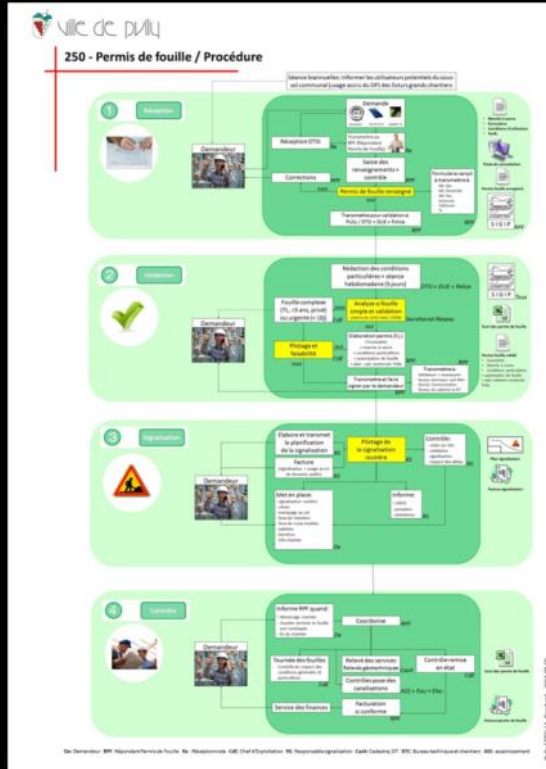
Ville de Pully

250 - Permis de fouille / Procédure

Séance biannuelles: Informer les utilisateurs potentiels du sous-sol communal (usage accru du DP) des futurs grands chantiers

1 Réception

Demandeur

Réception DTD

Demande

Corrections

Saisie des renseignements + contrôle

Permis de fouille renseigné

Transmette pour validation à: PUSI / DTD + DUE + Police

2 Validation

Rédaction des conditions particulières + séance hebdomadaire (5 jours)

Demandeur

Fouille complexe

Analyse si fouille simple et validation

Pilotage et faisabilité

Elaboration permis

Transmettre et faire signer par le demandeur

3 Signalisation

Elabore et transmet la planification de la signalisation

Facture

Pilotage de la signalisation routière

Contrôle:

Demandeur

Met en place:

Informe:

4 Contrôles

Informe RPF quand:

Coordonne

Demandeur

Tournée des fouilles

Relevé des services Relevés géotechnique

Contrôle remise en état

Contrôles pose des canalisations

Service des finances

Facturation si conforme

De: Demandeur RPF: Répondant Permis de Fouille Ré: Réceptionniste CdE: Chef d'Exploitation RS: Responsable signalisation Cadr: Cadastre DT: BTC: Bureau technique et chantiers ASS: assainissement